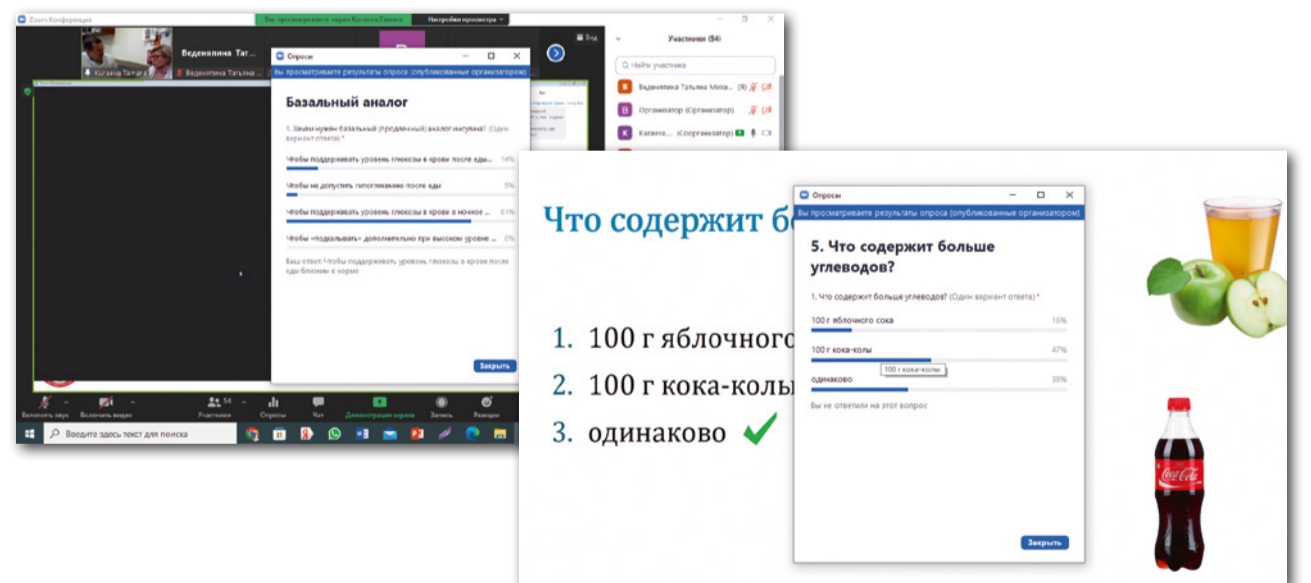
Zoom Конференция
Вы просматриваете экран Касаткина
Настройки просмотра
Веденяпина Таг...
Касаткина Татьяна
Веденяпина Татьяна
Вид
Участники (54)
Найти участника
Веденяпина Татьяна Миха... (Я)
Организатор (Организатор)
Касатка... (Соорганизатор)
Опросы
Вы просматриваете результаты опроса (опубликованные организатором)
Базальный аналог
1. Зачем нужен базальный (продленный) аналог инсулина? (Один вариант ответа) *
Чтобы поддерживать уровень глюкозы в крови после еды... 14%
Чтобы не допустить гипогликемию после еды 5%
Чтобы поддерживать уровень глюкозы в крови в ночное ... 81%
Чтобы «подкалывать» дополнительно при высоком уровне ... 0%
Ваш ответ: Чтобы поддерживать уровень глюкозы в крови после еды близким к норме
Закрыть
Включить звук
Включить видео
Участники 54
Опросы
Чат
Демонстрация экрана
Запись
Реакции
Введите здесь текст для поиска
Что содержит бо
1. 100 г яблочного
2. 100 г кока-колы
3. одинаково
Опросы
Вы просматриваете результаты опроса (опубликованные организатором)
5. Что содержит больше углеводов?
1. Что содержит больше углеводов? (Один вариант ответа) *
100 г яблочного сока 19%
100 г кока-колы 47%
100 г кока-колы
одинаково 35%
Вы не ответили на этот вопрос
Закрыть